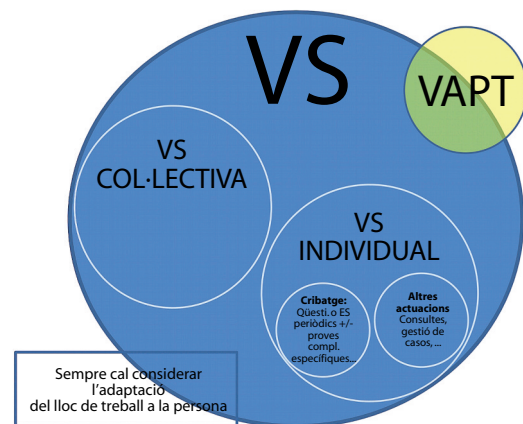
VS

VAPT

VS
COL·LECTIVA

VS
INDIVIDUAL

Cribatge:
Qüesti. o ES periòdics +/- proves compl. específiques...

Altres actuacions
Consultes, gestió de casos, ...

Sempre cal considerar l'adaptació del lloc de treball a la persona